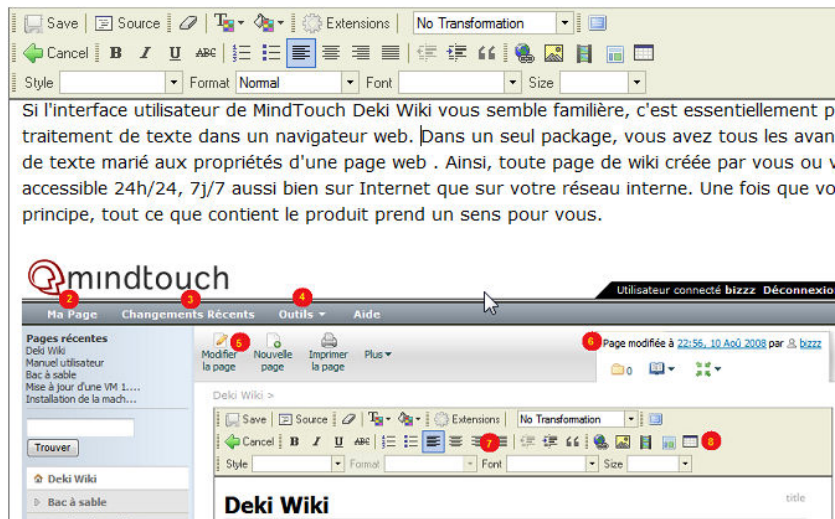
Save | Source | Extensions | No Transformation
Cancel B I U ABC
Style | Format Normal | Font | Size

Si l'interface utilisateur de MindTouch Deki Wiki vous semble familière, c'est essentiellement p traitement de texte dans un navigateur web. Dans un seul package, vous avez tous les avan de texte marié aux propriétés d'une page web . Ainsi, toute page de wiki créée par vous ou v accessible 24h/24, 7j/7 aussi bien sur Internet que sur votre réseau interne. Une fois que vo principe, tout ce que contient le produit prend un sens pour vous.

mindtouch
Utilisateur connecté bizzz Déconnexio
2 Ma Page 3 Changements Récents 4 Outils Aide
Pages récentes
Deki Wiki
Manuel utilisateur
Bac à sable
Mise à jour d'une VM 1....
Installation de la mach...
Trouver
Deki Wiki
Bac à sable
5 Modifier la page Nouvelle page Imprimer la page Plus
6 Page modifiée à 22:56, 10 Aoû 2008 par bizzz
0
Deki Wiki >
Save | Source | Extensions | No Transformation
Cancel B I U ABC 7 8
Style | Format | Font | Size
Deki Wiki
title